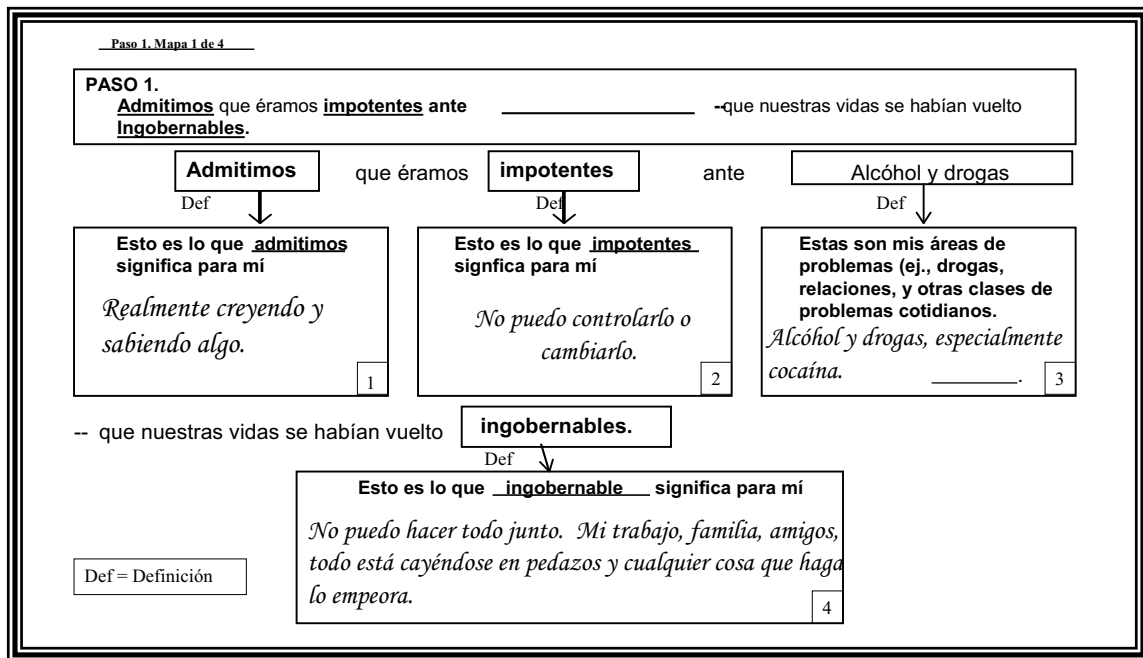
Paso 1. Mapa 1 de 4

PASO 1.
Admitimos que éramos impotentes ante ________________ --que nuestras vidas se habían vuelto Ingobernables.

Admitimos que éramos impotentes ante Alcóhol y drogas

Def

Def

Def

Esto es lo que admitimos significa para mí

Realmente creyendo y sabiendo algo.

1

Esto es lo que impotentes signfica para mí

No puedo controlarlo o cambiarlo.

2

Estas son mis áreas de problemas (ej., drogas, relaciones, y otras clases de problemas cotidianos.

Alcóhol y drogas, especialmente cocaína. ________.

3

-- que nuestras vidas se habían vuelto ingobernables.

Def

Esto es lo que ingobernable significa para mí

No puedo hacer todo junto. Mi trabajo, familia, amigos, todo está cayéndose en pedazos y cualquier cosa que haga lo empeora.

4

Def = Definición